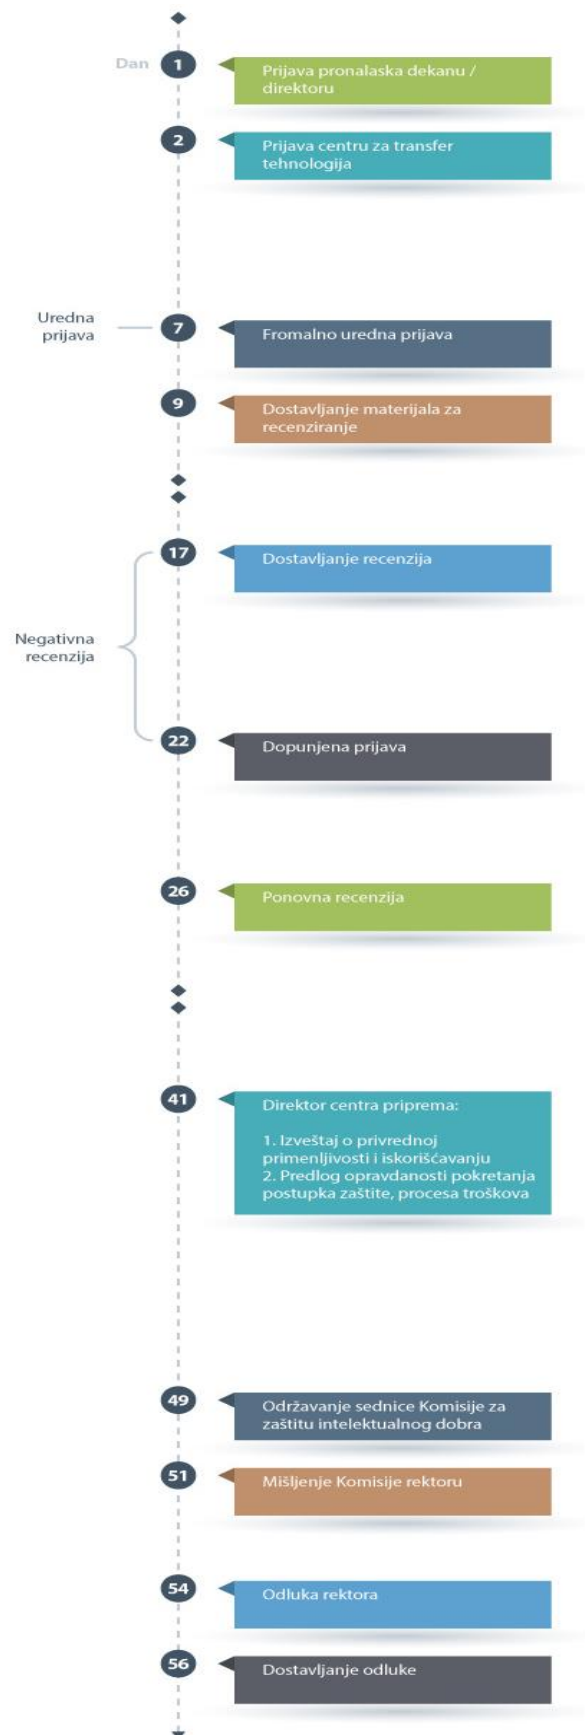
Dan

1
Prijava pronalaska dekanu / direktoru

2
Prijava centru za transfer tehnologija

Uredna prijava

7
Fromalno uredna prijava

9
Dostavljanje materijala za recenziranje

Negativna recenzija

17
Dostavljanje recenzija

22
Dopunjena prijava

26
Ponovna recenzija

41
Direktor centra priprema:

1. Izveštaj o privrednoj primenljivosti i iskorišćavanju
2. Predlog opravdanosti pokretanja postupka zaštite, procesa troškova

49
Održavanje sednice Komisije za zaštitu intelektualnog dobra

51
Mišljenje Komisije rektoru

54
Odluka rektora

56
Dostavljanje odluke